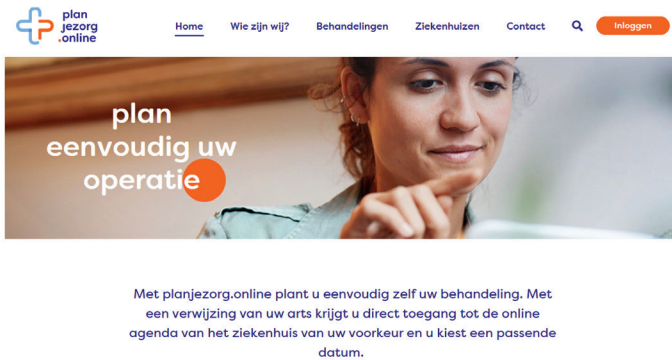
plan jezorg .online

Home Wie zijn wij? Behandelingen Ziekenhuizen Contact Inloggen

plan eenvoudig uw operatie

Met planjezorg.online plant u eenvoudig zelf uw behandeling. Met een verwijzing van uw arts krijgt u direct toegang tot de online agenda van het ziekenhuis van uw voorkeur en u kiest een passende datum.